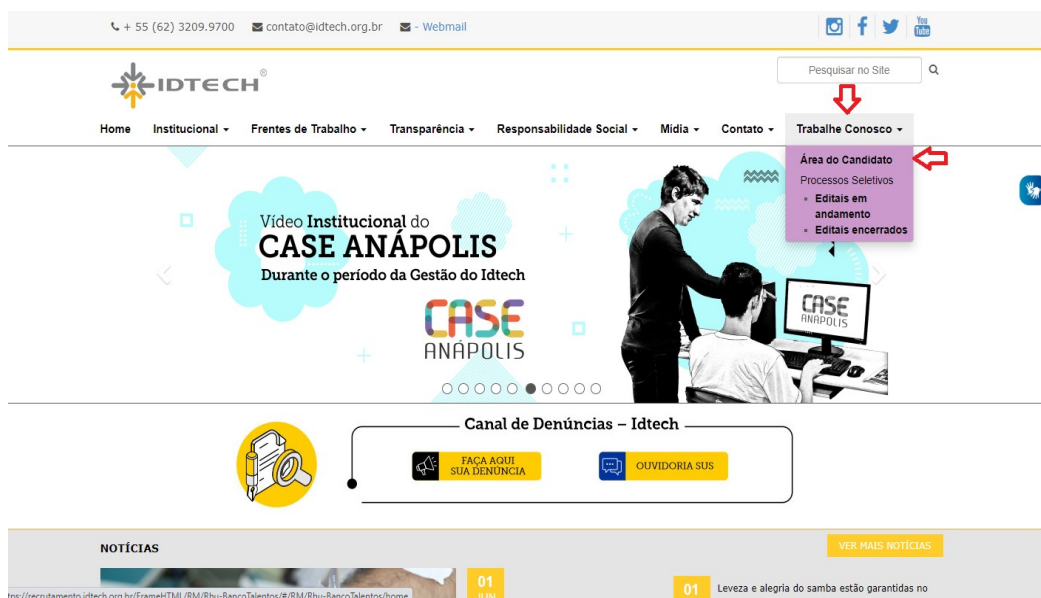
+ 55 (62) 3209.9700 contato@idtech.org.br - Webmail

You Tube

IDTECH®

Pesquisar no Site

Home Institucional ▾ Frentes de Trabalho ▾ Transparência ▾ Responsabilidade Social ▾ Mídia ▾ Contato ▾ Trabalhe Conosco ▾

Área do Candidato
Processos Seletivos
▪ Editais em andamento
▪ Editais encerrados

Vídeo Institucional do
CASE ANÁPOLIS
Durante o período da Gestão do Idtech

CASE ANÁPOLIS

CASE ANÁPOLIS

Canal de Denúncias – Idtech

FAÇA AQUI SUA DENÚNCIA

OUVIDORIA SUS

NOTÍCIAS

VER MAIS NOTÍCIAS

01 JUN

01 Leveza e alegria do samba estão garantidas no

ttps://recrutamento.idtech.org.br/FrameHTML/RM/Rhu-BancoTalentos/#/RM/Rhu-BancoTalentos/home